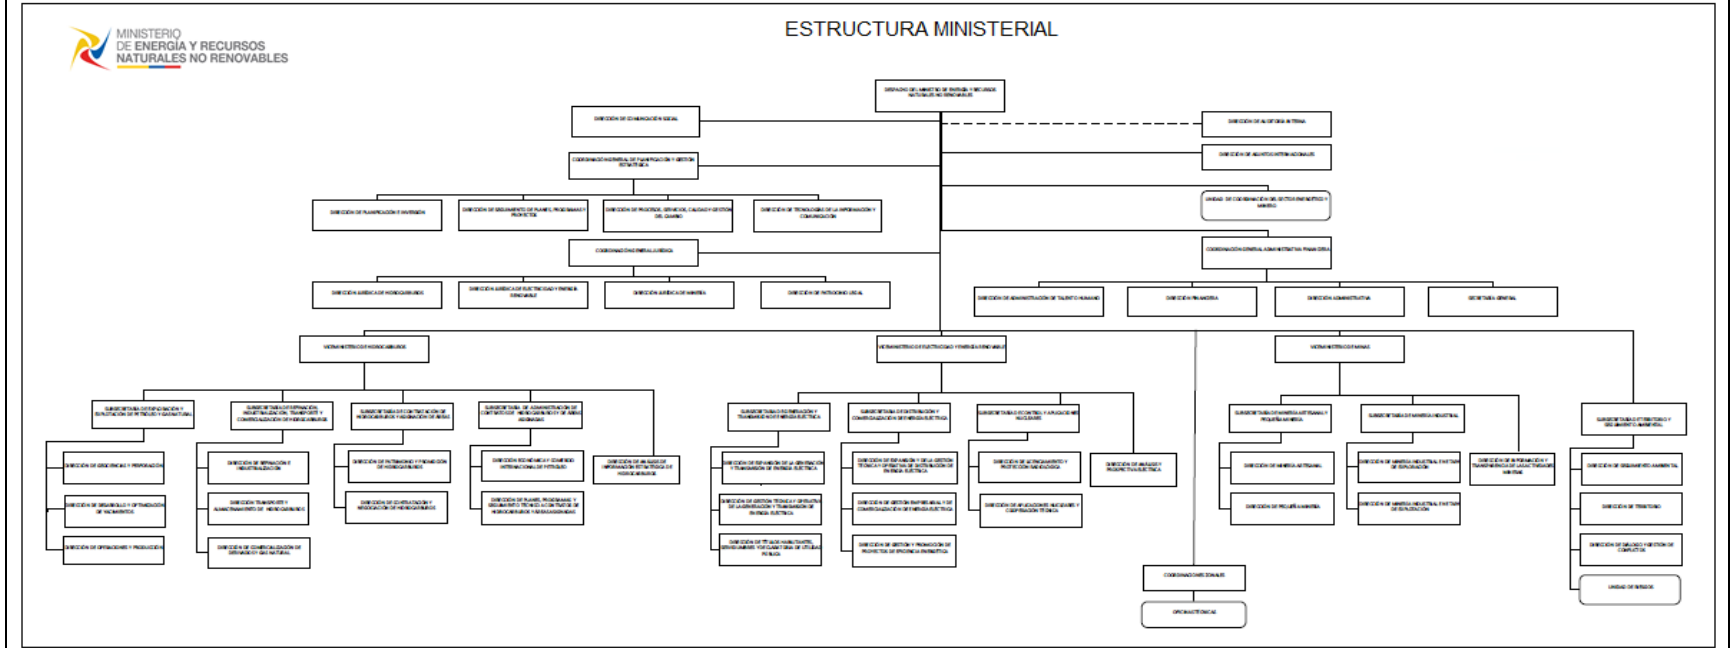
MINISTERIO DE ENERGÍA Y RECURSOS NATURALES NO RENOVABLES

ESTRUCTURA MINISTERIAL

DESPACHO DEL MINISTRO DE ENERGÍA Y RECURSOS NATURALES NO RENOVABLES

DIRECCIÓN DE COMUNICACIÓN SOCIAL

DIRECCIÓN DE AUDITORÍA INTERNA

COORDINACIÓN GENERAL DE PLANIFICACIÓN Y GESTIÓN ESTRATÉGICA

DIRECCIÓN DE ASUNTOS INTERNACIONALES

UNIDAD DE COORDINACIÓN DEL SECTOR ENERGÉTICO Y MINERO

DIRECCIÓN DE PLANIFICACIÓN E INVERSIÓN

DIRECCIÓN DE SEGUIMIENTO DE PLANES, PROGRAMAS Y PROYECTOS

DIRECCIÓN DE PROCESOS, SERVICIOS, CALIDAD Y GESTIÓN DEL CAMBIO

DIRECCIÓN DE TECNOLOGÍAS DE LA INFORMACIÓN Y COMUNICACIÓN

COORDINACIÓN GENERAL JURÍDICA

COORDINACIÓN GENERAL ADMINISTRATIVA FINANCIERA

DIRECCIÓN JURÍDICA DE HIDROCARBUROS

DIRECCIÓN JURÍDICA DE ELECTRICIDAD Y ENERGÍA RENOVABLE

DIRECCIÓN JURÍDICA DE MINERÍA

DIRECCIÓN DE PATROCINIO LEGAL

DIRECCIÓN DE ADMINISTRACIÓN DE TALENTO HUMANO

DIRECCIÓN FINANCIERA

DIRECCIÓN ADMINISTRATIVA

SECRETARÍA GENERAL

VICEMINISTERIO DE HIDROCARBUROS

VICEMINISTERIO DE ELECTRICIDAD Y ENERGÍA RENOVABLE

VICEMINISTERIO DE MINAS

SUBSECRETARÍA DE EXPLORACIÓN Y EXPLOTACIÓN DE PETRÓLEO Y GAS NATURAL

SUBSECRETARÍA DE REFINACIÓN, INDUSTRIALIZACIÓN, TRANSPORTE Y COMERCIALIZACIÓN DE HIDROCARBUROS

SUBSECRETARÍA DE CONTRATACIÓN DE HIDROCARBUROS Y ASIGNACIÓN DE ÁREAS

SUBSECRETARÍA DE ADMINISTRACIÓN DE CONTRATOS DE HIDROCARBUROS Y DE ÁREAS ASIGNADAS

DIRECCIÓN DE GEOCIENCIAS Y PERFORACIÓN

DIRECCIÓN DE DESARROLLO Y OPTIMIZACIÓN DE YACIMIENTOS

DIRECCIÓN DE OPERACIONES Y PRODUCCIÓN

DIRECCIÓN DE REFINACIÓN E INDUSTRIALIZACIÓN

DIRECCIÓN TRANSPORTE Y ALMACENAMIENTO DE HIDROCARBUROS

DIRECCIÓN DE COMERCIALIZACIÓN DE DERIVADOS Y GAS NATURAL

DIRECCIÓN DE PATRIMONIO Y PROMOCIÓN DE HIDROCARBUROS

DIRECCIÓN DE CONTRATACIÓN Y NEGOCIACIÓN DE HIDROCARBUROS

DIRECCIÓN ECONÓMICA Y COMERCIO INTERNACIONAL DE PETRÓLEO

DIRECCIÓN DE PLANES, PROGRAMAS Y SEGUIMIENTO TÉCNICO A CONTRATOS DE HIDROCARBUROS Y ÁREAS ASIGNADAS

DIRECCIÓN DE ANÁLISIS DE INFORMACIÓN ESTRATÉGICA DE HIDROCARBUROS

SUBSECRETARÍA DE GENERACIÓN Y TRANSMISIÓN DE ENERGÍA ELÉCTRICA

SUBSECRETARÍA DE DISTRIBUCIÓN Y COMERCIALIZACIÓN DE ENERGÍA ELÉCTRICA

SUBSECRETARÍA DE CONTROL Y APLICACIONES NUCLEARES

DIRECCIÓN DE EXPANSIÓN DE LA GENERACIÓN Y TRANSMISIÓN DE ENERGÍA ELÉCTRICA

DIRECCIÓN DE GESTIÓN TÉCNICA Y OPERATIVA DE LA GENERACIÓN Y TRANSMISIÓN DE ENERGÍA ELÉCTRICA

DIRECCIÓN DE TÍTULOS HABILITANTES, SERVIDUMBRES Y DECLARATORIA DE UTILIDAD PÚBLICA

DIRECCIÓN DE EXPANSIÓN Y DE LA GESTIÓN TÉCNICA Y OPERATIVA DE DISTRIBUCIÓN DE ENERGÍA ELÉCTRICA

DIRECCIÓN DE GESTIÓN EMPRESARIAL Y DE COMERCIALIZACIÓN DE ENERGÍA ELÉCTRICA

DIRECCIÓN DE GESTIÓN Y PROMOCIÓN DE PROYECTOS DE EFICIENCIA ENERGÉTICA

DIRECCIÓN DE LICENCIAMIENTO Y PROTECCIÓN RADIOLÓGICA

DIRECCIÓN DE APLICACIONES NUCLEARES Y COOPERACIÓN TÉCNICA

DIRECCIÓN DE ANÁLISIS Y PROSPECTIVA ELÉCTRICA

COORDINACIONES ZONALES

OFICINAS TÉCNICAS

SUBSECRETARÍA DE MINERÍA ARTESANAL Y PEQUEÑA MINERÍA

SUBSECRETARÍA DE MINERÍA INDUSTRIAL

DIRECCIÓN DE MINERÍA ARTESANAL

DIRECCIÓN DE PEQUEÑA MINERÍA

DIRECCIÓN DE MINERÍA INDUSTRIAL EN ETAPA DE EXPLORACIÓN

DIRECCIÓN DE MINERÍA INDUSTRIAL EN ETAPA DE EXPLOTACIÓN

DIRECCIÓN DE INFORMACIÓN Y TRANSPARENCIA DE LAS ACTIVIDADES MINERAS

SUBSECRETARÍA DE TERRITORIO Y SEGUIMIENTO AMBIENTAL

DIRECCIÓN DE SEGUIMIENTO AMBIENTAL

DIRECCIÓN DE TERRITORIO

DIRECCIÓN DE DIÁLOGO Y GESTIÓN DE CONFLICTOS

UNIDAD DE RIESGOS